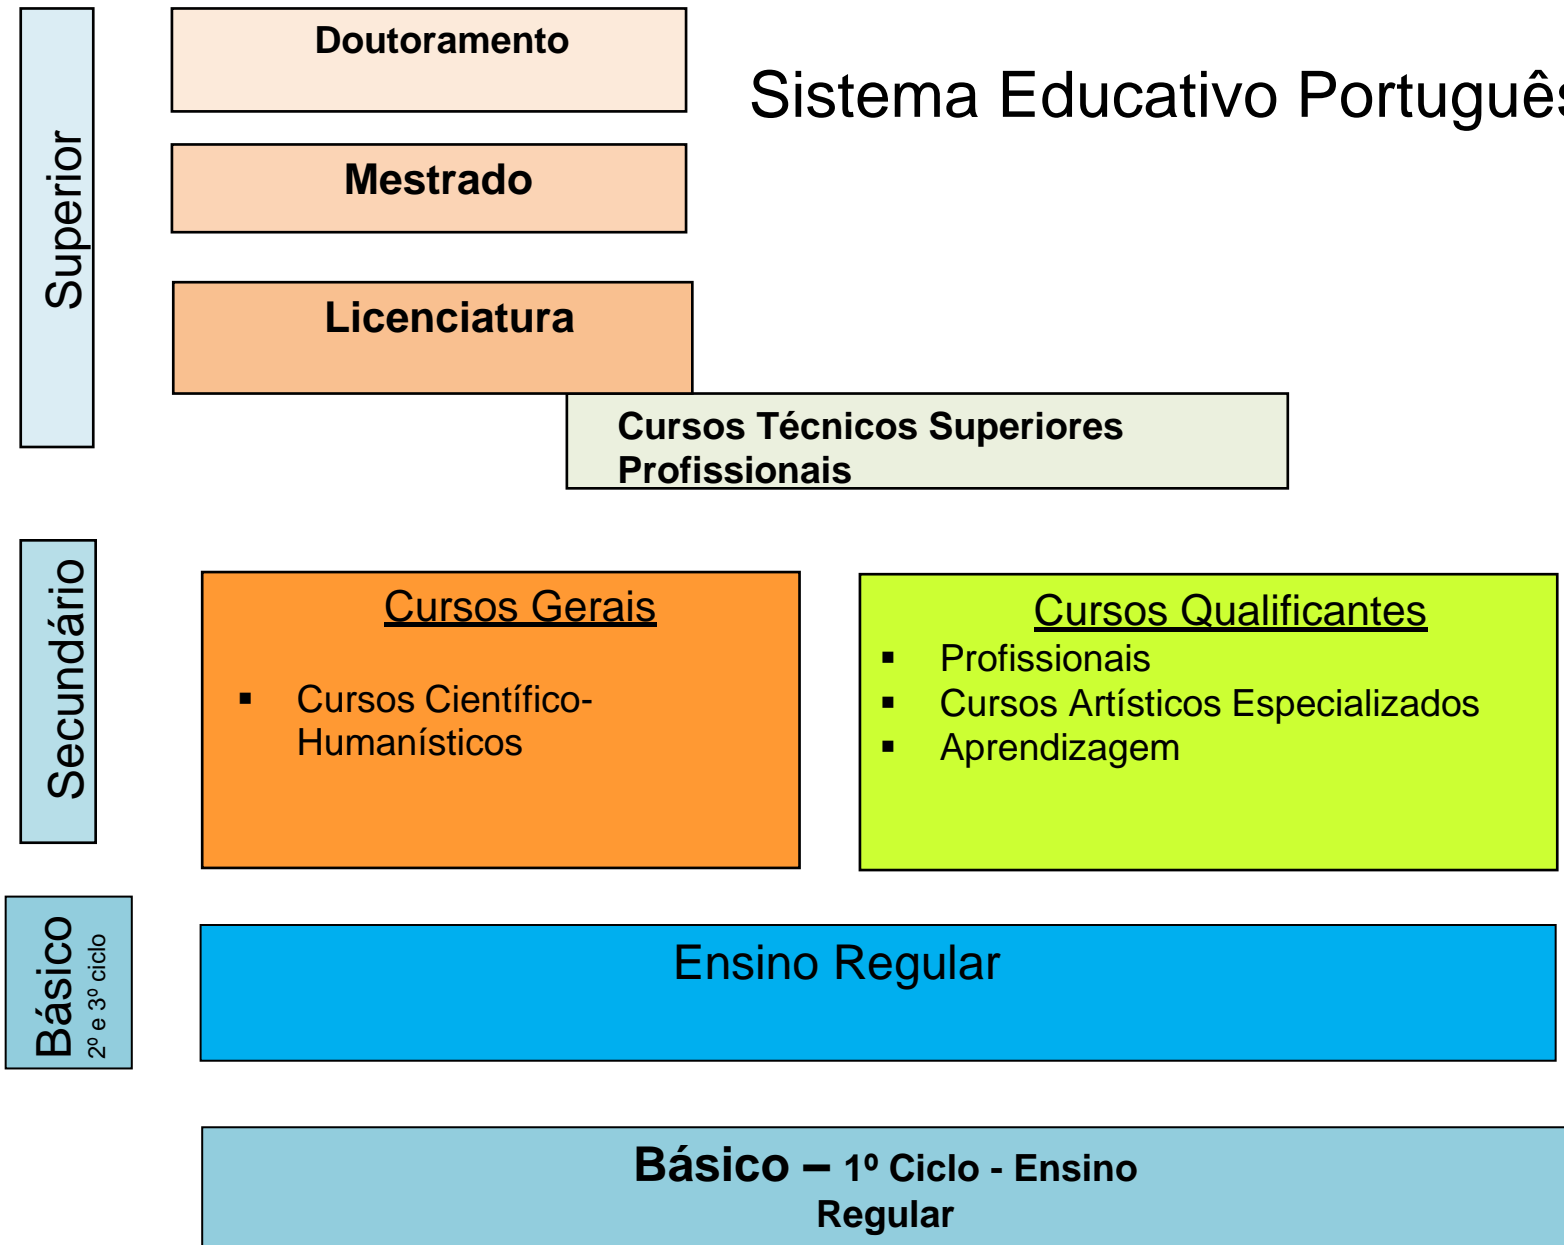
Superior

Doutoramento

Sistema Educativo Portuguê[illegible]

Mestrado

Licenciatura

Cursos Técnicos Superiores Profissionais

Secundário

Cursos Gerais

▪ Cursos Científico-Humanísticos

Cursos Qualificantes

▪ Profissionais
▪ Cursos Artísticos Especializados
▪ Aprendizagem

Básico
2º e 3º ciclo

Ensino Regular

Básico – 1º Ciclo - Ensino Regular